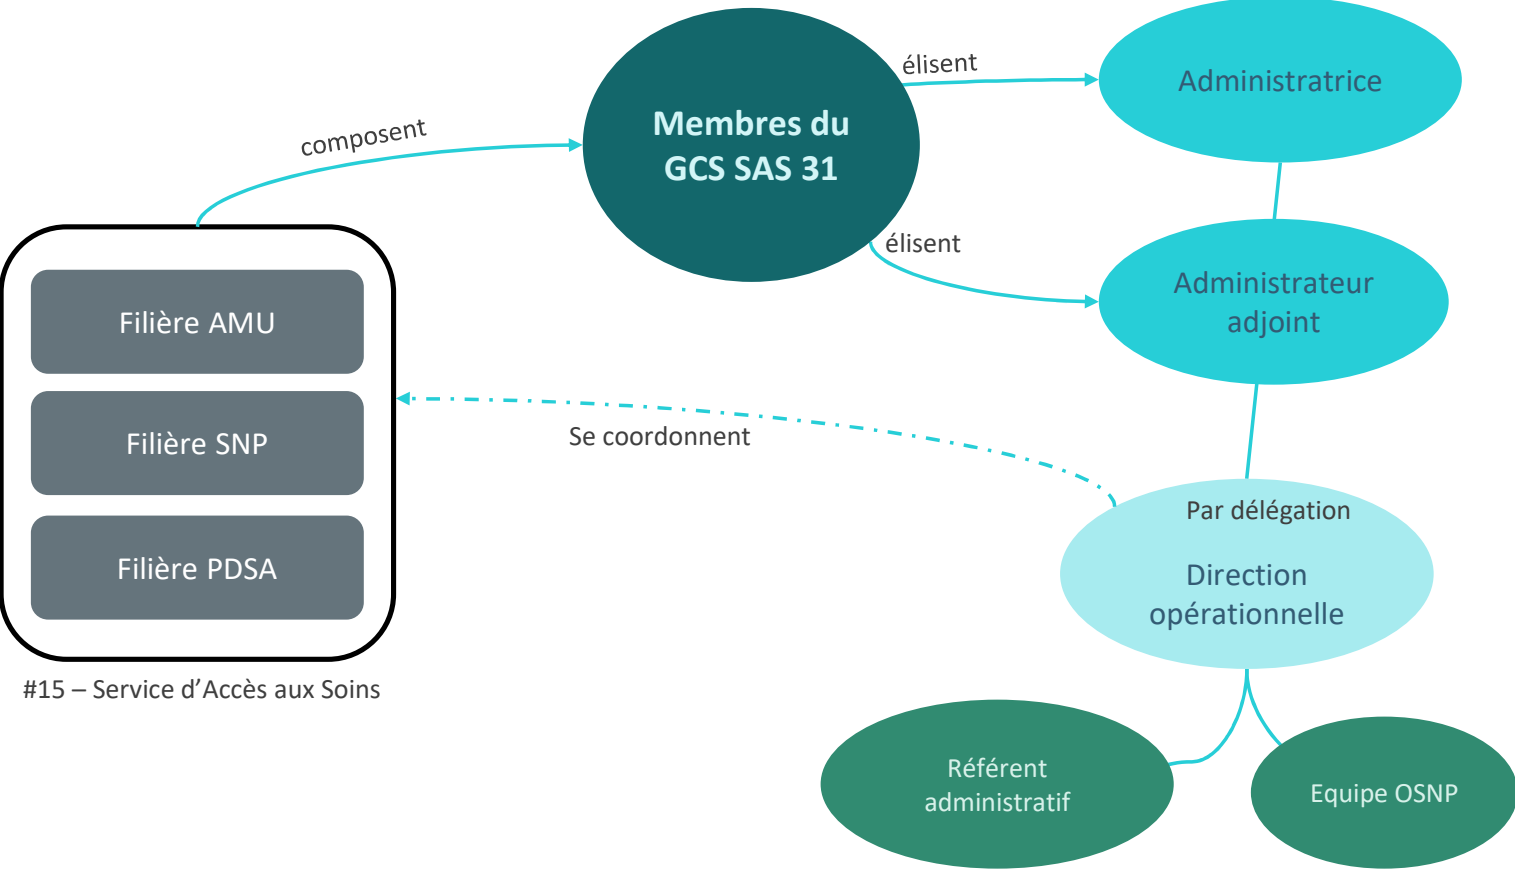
composent

Membres du GCS SAS 31

élisent

Administratrice

élisent

Administrateur adjoint

Filière AMU

Filière SNP

Filière PDSA

#15 – Service d'Accès aux Soins

Se coordonnent

Par délégation

Direction opérationnelle

Référent administratif

Equipe OSNP